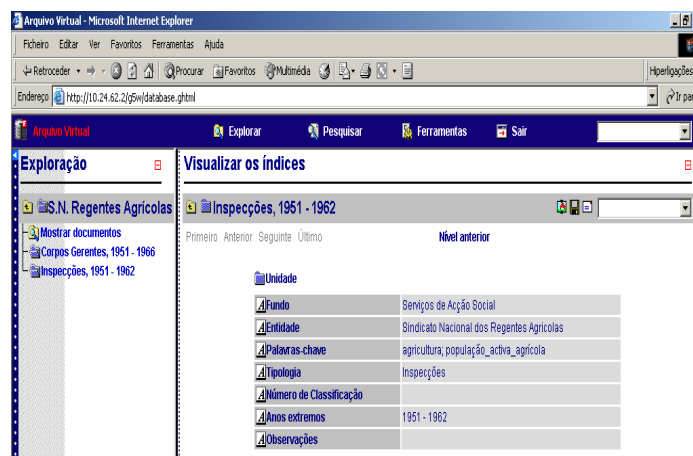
Arquivo Virtual - Microsoft Internet Explorer

Ficheiro Editar Ver Favoritos Ferramentas Ajuda

Retroceder Procurar Favoritos Multimédia Hiperligações

Endereço http://10.24.62.2/g5w/database.ghtml Ir pa

Arquivo Virtual Explorar Pesquisar Ferramentas Sair

Exploração

S.N. Regentes Agrícolas

Mostrar documentos

Corpos Gerentes, 1951 - 1966

Inspecções, 1951 - 1962

Visualizar os índices

Inspecções, 1951 - 1962

Primeiro Anterior Seguinte Último Nível anterior

Unidade

| | |
|---|---|
| Fundo | Serviços de Acção Social |
| Entidade | Sindicato Nacional dos Regentes Agrícolas |
| Palavras-chave | agricultura; população_activa_agrícola |
| Tipologia | Inspecções |
| Número de Classificação | |
| Anos extremos | 1951 - 1962 |
| Observações | |